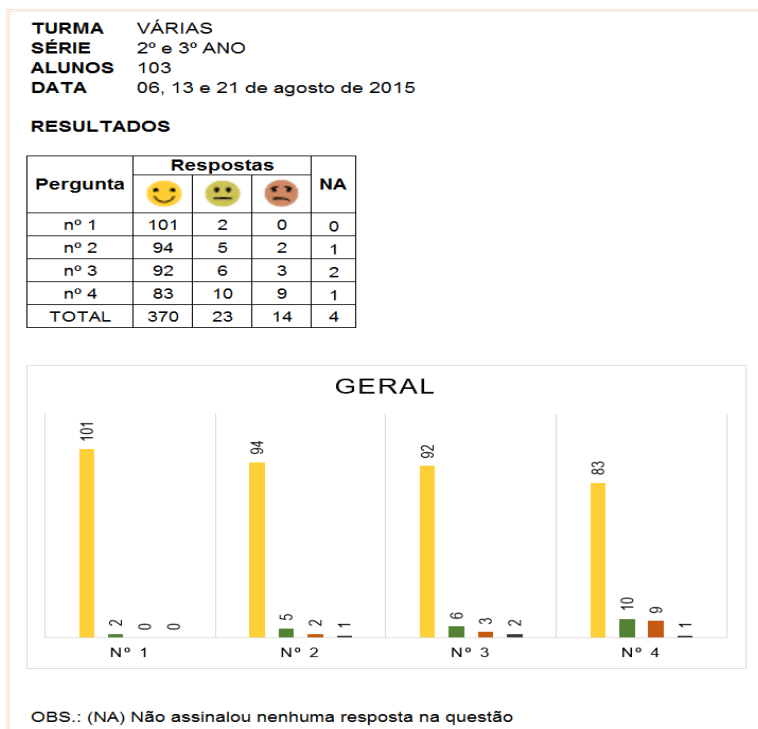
TURMA VÁRIAS
SÉRIE 2º e 3º ANO
ALUNOS 103
DATA 06, 13 e 21 de agosto de 2015

RESULTADOS

| Pergunta | Respostas 🙂 | 😐 | ☹️ | NA |
|---|---|---|---|---|
| nº 1 | 101 | 2 | 0 | 0 |
| nº 2 | 94 | 5 | 2 | 1 |
| nº 3 | 92 | 6 | 3 | 2 |
| nº 4 | 83 | 10 | 9 | 1 |
| TOTAL | 370 | 23 | 14 | 4 |

GERAL

101 2 0 0
Nº 1
94 5 2 1
Nº 2
92 6 3 2
Nº 3
83 10 9 1
Nº 4

OBS.: (NA) Não assinalou nenhuma resposta na questão